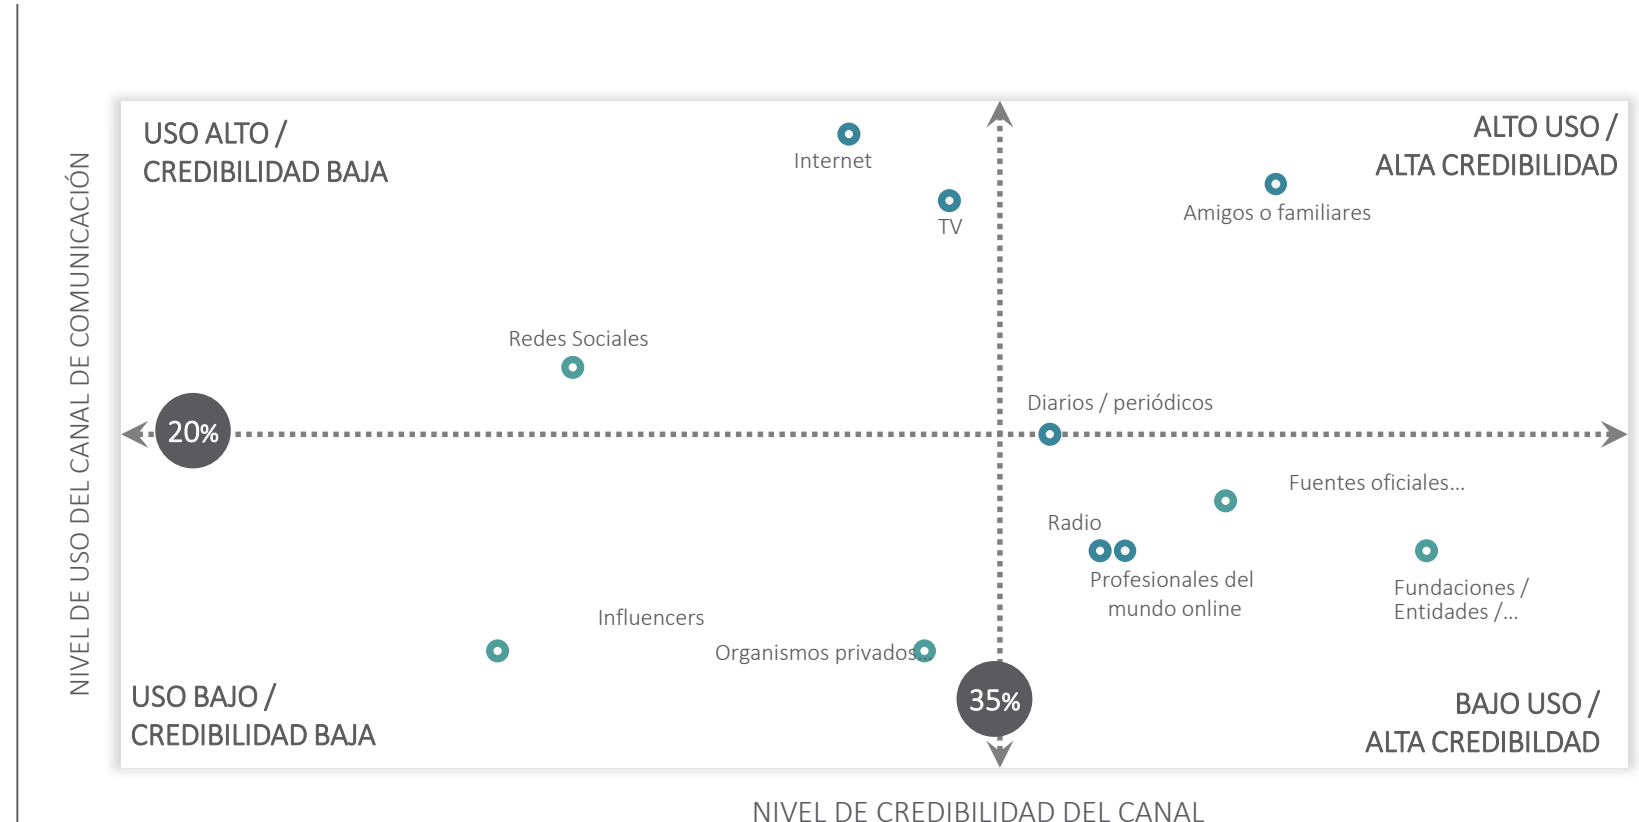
NIVEL DE USO DEL CANAL DE COMUNICACIÓN

USO ALTO / CREDIBILIDAD BAJA

ALTO USO / ALTA CREDIBILIDAD

Internet

TV

Amigos o familiares

Redes Sociales

20%

Diarios / periódicos

Fuentes oficiales...

Radio

Profesionales del mundo online

Fundaciones / Entidades /...

Influencers

Organismos privados

USO BAJO / CREDIBILIDAD BAJA

35%

BAJO USO / ALTA CREDIBILDAD

NIVEL DE CREDIBILIDAD DEL CANAL